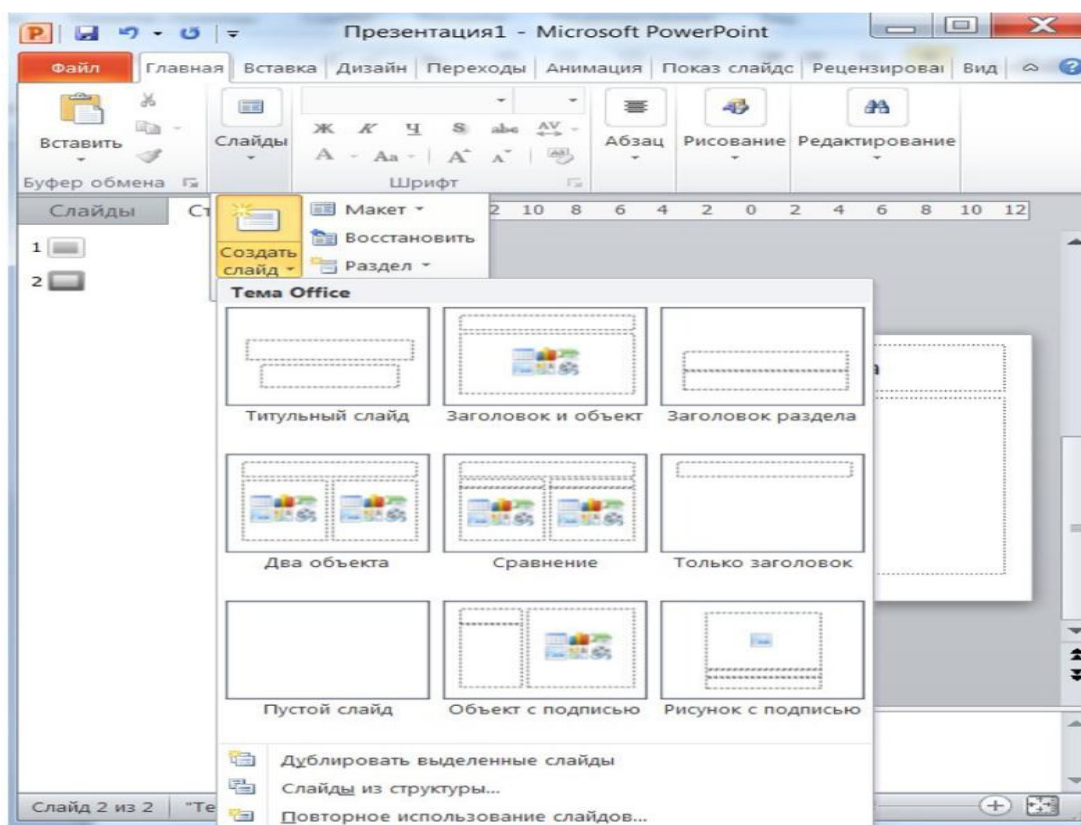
Презентация1 - Microsoft PowerPoint

Файл | Главная | Вставка | Дизайн | Переходы | Анимация | Показ слайдс | Рецензирова | Вид

Вставить
Буфер обмена
Слайды
Ж К Ч S abc AV
A Aa A A
Шрифт
Абзац
Рисование
Редактирование

Слайды | Ст
1
2
Создать слайд
Макет
Восстановить
Раздел
2 10 8 6 4 2 0 2 4 6 8 10 12

Тема Office

Титульный слайд
Заголовок и объект
Заголовок раздела
Два объекта
Сравнение
Только заголовок
Пустой слайд
Объект с подписью
Рисунок с подписью

Дублировать выделенные слайды
Слайды из структуры...
Повторное использование слайдов...

Слайд 2 из 2 "Те